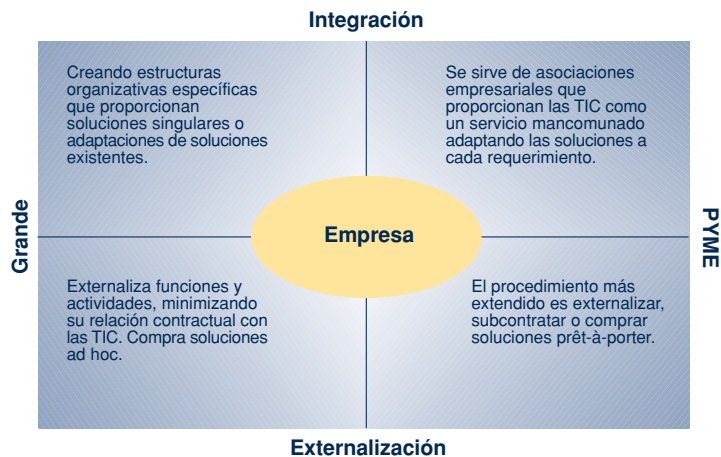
Integración

Grande

PYME

Creando estructuras organizativas específicas que proporcionan soluciones singulares o adaptaciones de soluciones existentes.

Se sirve de asociaciones empresariales que proporcionan las TIC como un servicio mancomunado adaptando las soluciones a cada requerimiento.

Empresa

Externaliza funciones y actividades, minimizando su relación contractual con las TIC. Compra soluciones ad hoc.

El procedimiento más extendido es externalizar, subcontratar o comprar soluciones prêt-à-porter.

Externalización